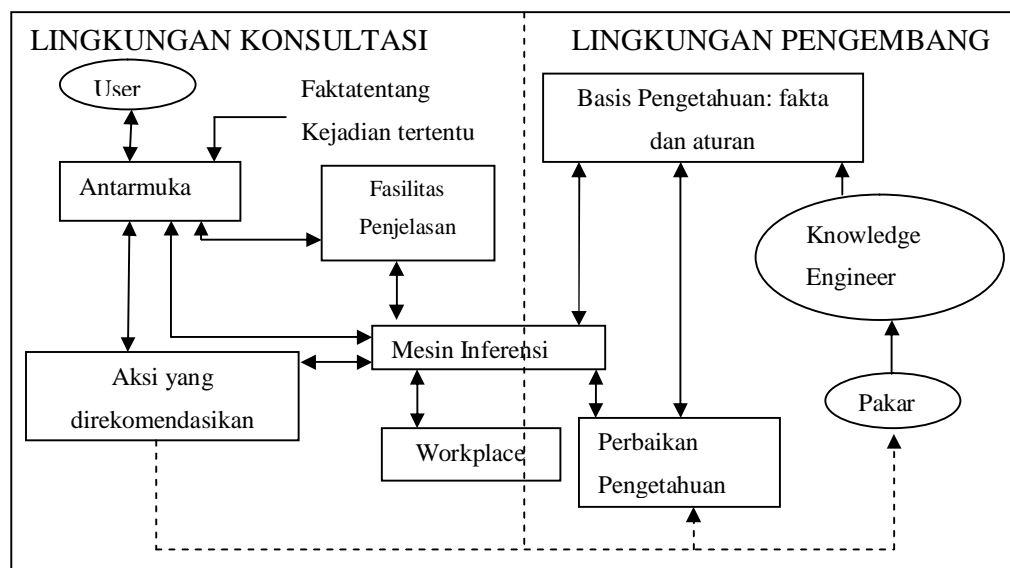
LINGKUNGAN KONSULTASI

LINGKUNGAN PENGEMBANG

User

Faktatentang Kejadian tertentu

Antarmuka

Fasilitas Penjelasan

Mesin Inferensi

Aksi yang direkomendasikan

Workplace

Basis Pengetahuan: fakta dan aturan

Knowledge Engineer

Pakar

Perbaikan Pengetahuan